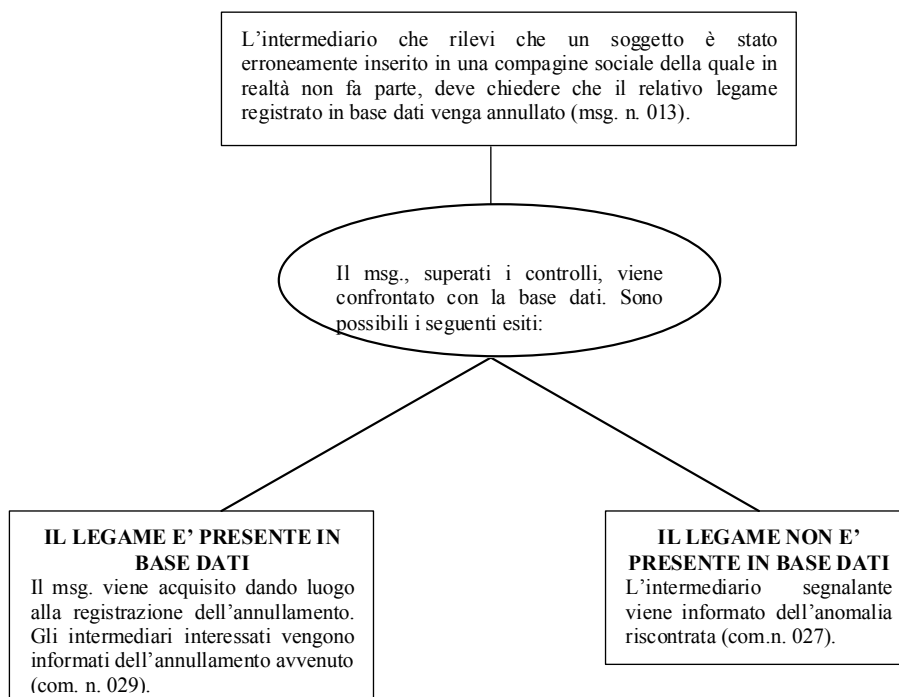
L’intermediario che rilevi che un soggetto è stato erroneamente inserito in una compagine sociale della quale in realtà non fa parte, deve chiedere che il relativo legame registrato in base dati venga annullato (msg. n. 013).

Il msg., superati i controlli, viene confrontato con la base dati. Sono possibili i seguenti esiti:

**IL LEGAME E’ PRESENTE IN BASE DATI**
Il msg. viene acquisito dando luogo alla registrazione dell’annullamento. Gli intermediari interessati vengono informati dell’annullamento avvenuto (com. n. 029).

**IL LEGAME NON E’ PRESENTE IN BASE DATI**
L’intermediario segnalante viene informato dell’anomalia riscontrata (com.n. 027).